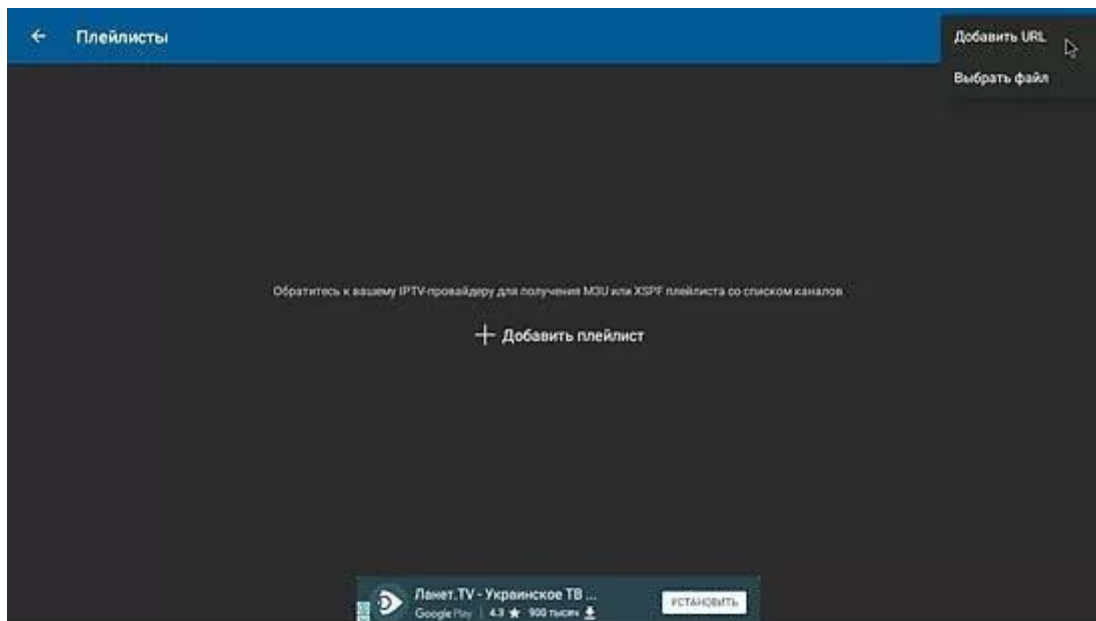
Плейлисты

Добавить URL

Выбрать файл

Обратитесь к вашему IPTV-провайдеру для получения M3U или XSPF плейлиста со списком каналов

+ Добавить плейлист

Ланет.TV - Украинское ТВ ...
Google Play | 4.3 ★ 900 тысяч

УСТАНОВИТЬ